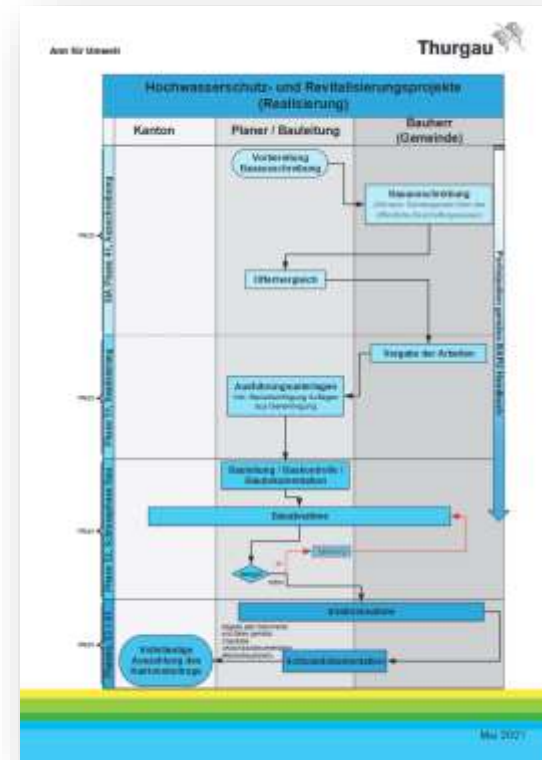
Amt für Umwelt

Thurgau

Hochwasserschutz- und Revitalisierungsprojekte (Realisierung)

| Kanton | Planer / Bauleitung | Bauherr (Gemeinde) |
|---|---|---|

Vorbereitung Bauausschreibung

Bauausschreibung

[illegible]

Offertvergleich

Vergabe der Arbeiten

Ausführungsunterlagen

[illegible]

Baubeginn / Baukontrolle / Baudokumentation

Bauabnahme

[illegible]

Schlussabrechnung

Schlussdokumentation

Vollständige Auszahlung des Kantonsbeitrags

Mai 2021